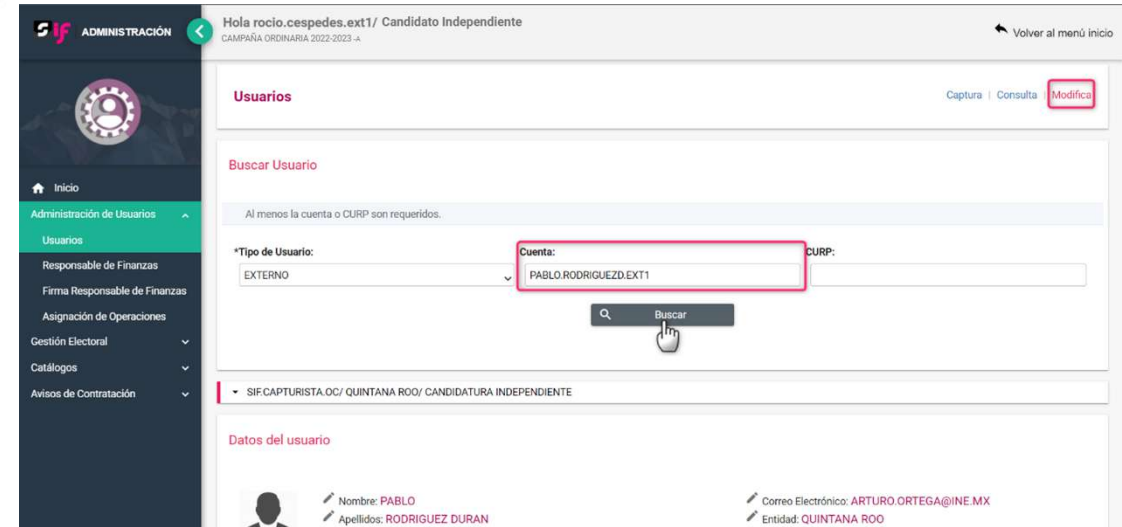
SIF ADMINISTRACIÓN

Hola rocio.cespedes.ext1/ Candidato Independiente
CAMPAÑA ORDINARIA 2022-2023 -A

Volver al menú inicio

Inicio
Administración de Usuarios
Usuarios
Responsable de Finanzas
Firma Responsable de Finanzas
Asignación de Operaciones
Gestión Electoral
Catálogos
Avisos de Contratación

Usuarios

Captura | Consulta | Modifica

Buscar Usuario

Al menos la cuenta o CURP son requeridos.

*Tipo de Usuario:
EXTERNO

Cuenta:
PABLO.RODRIGUEZD.EXT1

CURP:

Buscar

SIF.CAPTURISTA.OC/ QUINTANA ROO/ CANDIDATURA INDEPENDIENTE

Datos del usuario

Nombre: PABLO
Apellidos: RODRIGUEZ DURAN

Correo Electrónico: ARTURO.ORTEGA@INE.MX
Entidad: QUINTANA ROO